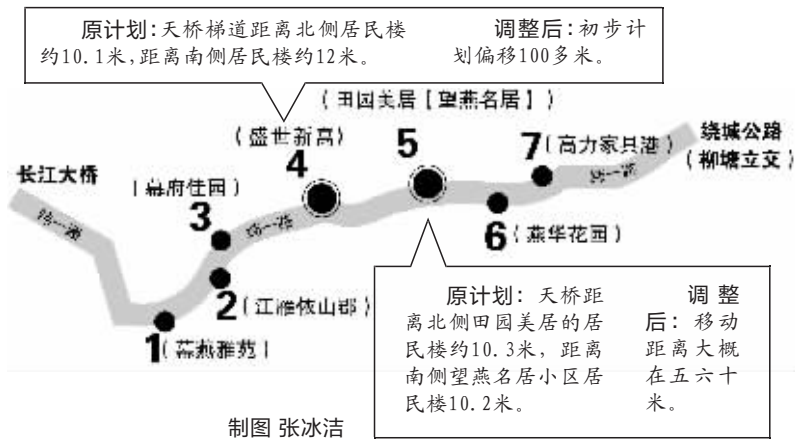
原计划：天桥梯道距离北侧居民楼约10.1米，距离南侧居民楼约12米。

调整后：初步计划偏移100多米。

（田园美居【望燕名居】）

（盛世新高）

长江大桥

绕城公路（柳塘立交）

4

5

7（高力家具港）

（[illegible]府佳园）

3

6（燕华花园）

2（江淮枫山郡）

1（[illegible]燕雅苑）

原计划：天桥距离北侧田园美居的居民楼约10.3米，距离南侧望燕名居小区居民楼10.2米。

调整后：移动距离大概在五六十米。

制图 张冰洁